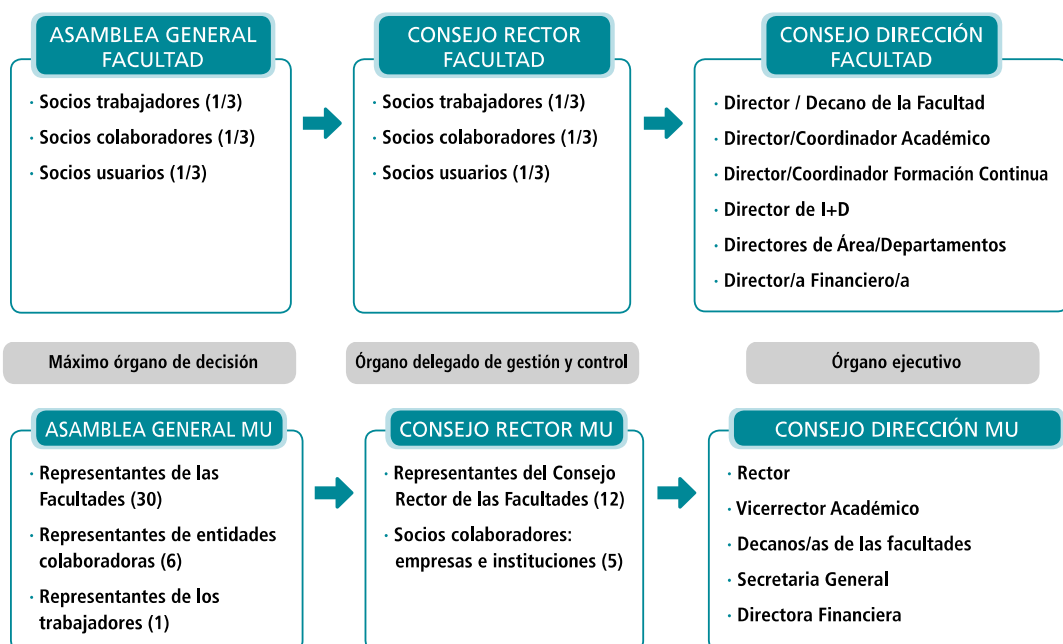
ASAMBLEA GENERAL FACULTAD

· Socios trabajadores (1/3)
· Socios colaboradores (1/3)
· Socios usuarios (1/3)

CONSEJO RECTOR FACULTAD

· Socios trabajadores (1/3)
· Socios colaboradores (1/3)
· Socios usuarios (1/3)

CONSEJO DIRECCIÓN FACULTAD

· Director / Decano de la Facultad
· Director/Coordinador Académico
· Director/Coordinador Formación Continua
· Director de I+D
· Directores de Área/Departamentos
· Director/a Financiero/a

Máximo órgano de decisión

Órgano delegado de gestión y control

Órgano ejecutivo

ASAMBLEA GENERAL MU

· Representantes de las Facultades (30)
· Representantes de entidades colaboradoras (6)
· Representantes de los trabajadores (1)

CONSEJO RECTOR MU

· Representantes del Consejo Rector de las Facultades (12)
· Socios colaboradores: empresas e instituciones (5)

CONSEJO DIRECCIÓN MU

· Rector
· Vicerrector Académico
· Decanos/as de las facultades
· Secretaria General
· Directora Financiera